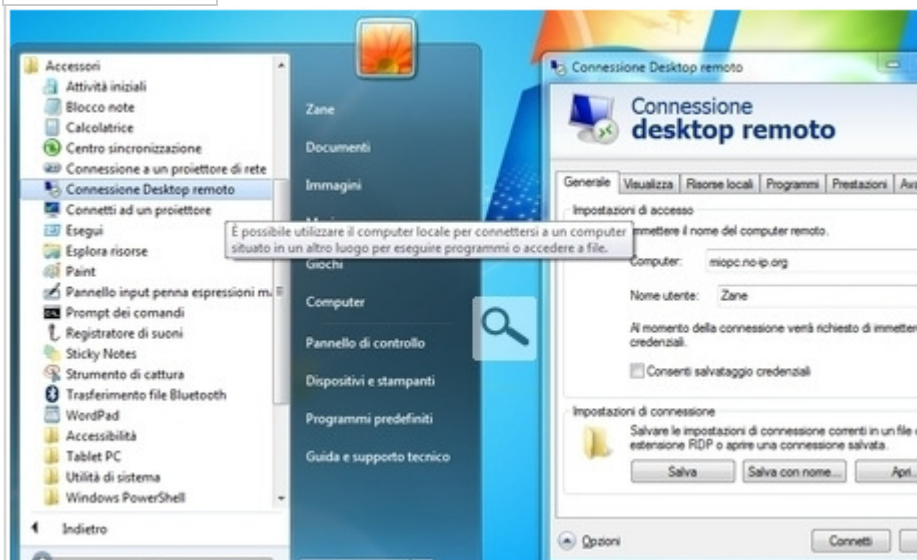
Accessori
Attività iniziali
Blocco note
Calcolatrice
Centro sincronizzazione
Connessione a un proiettore di rete
Connessione Desktop remoto
Connetti ad un proiettore
Esegui
Esplora risorse
Paint
Pannello input penna espressioni m
Prompt dei comandi
Registratore di suoni
Sticky Notes
Strumento di cattura
Trasferimento file Bluetooth
WordPad
Accessibilità
Tablet PC
Utilità di sistema
Windows PowerShell

Indietro

Zane
Documenti
Immagini
Mu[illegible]
Giochi
Computer
Pannello di controllo
Dispositivi e stampanti
Programmi predefiniti
Guida e supporto tecnico

È possibile utilizzare il computer locale per connettersi a un computer situato in un altro luogo per eseguire programmi o accedere a file.

Connessione Desktop remoto

Connessione
desktop remoto

Generale | Visualizza | Risorse locali | Programmi | Prestazioni | Av

Impostazioni di accesso
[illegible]mmettere il nome del computer remoto.
Computer: miopc.no-ip.org
Nome utente: Zane
Al momento della connessione verrà richiesto di immetter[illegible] credenziali.
Consenti salvataggio credenziali

Impostazioni di connessione
Salvare le impostazioni di connessione correnti in un file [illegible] estensione RDP o aprire una connessione salvata.
Salva | Salva con nome... | Apri...

Opzioni
Connetti